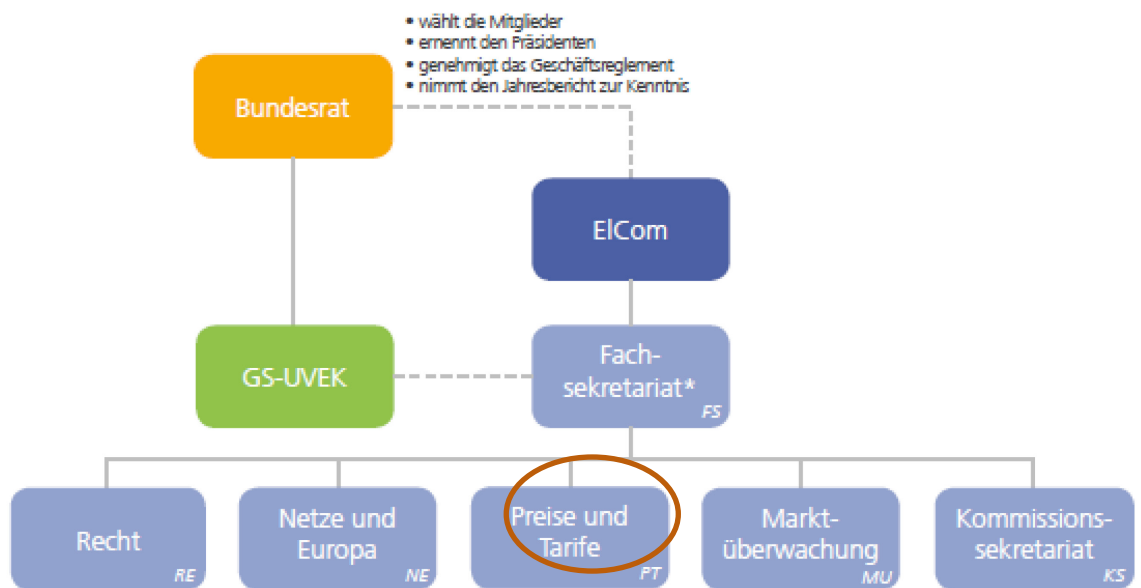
• wählt die Mitglieder
• ernennt den Präsidenten
• genehmigt das Geschäftsreglement
• nimmt den Jahresbericht zur Kenntnis

Bundesrat

ElCom

GS-UVEK

Fachsekretariat*
FS

Recht
RE

Netze und Europa
NE

Preise und Tarife
PT

Marktüberwachung
MU

Kommissionssekretariat
KS